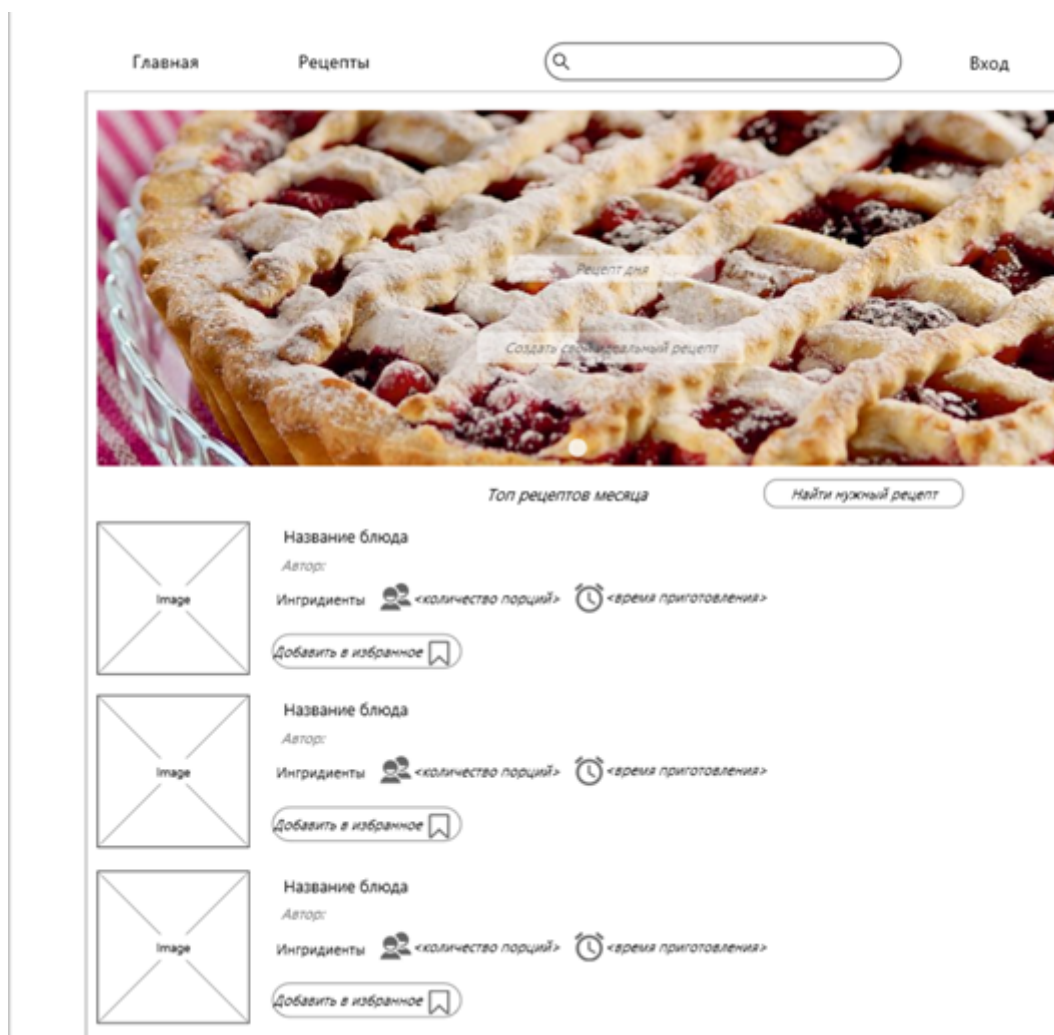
Главная Рецепты Вход

Рецепт дня

Создать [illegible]альный рецепт

Топ рецептов месяца

Найти нужный рецепт

Image

Название блюда

Автор:

Ингридиенты <количество порций> <время приготовления>

Добавить в избранное

Image

Название блюда

Автор:

Ингридиенты <количество порций> <время приготовления>

Добавить в избранное

Image

Название блюда

Автор:

Ингридиенты <количество порций> <время приготовления>

Добавить в избранное